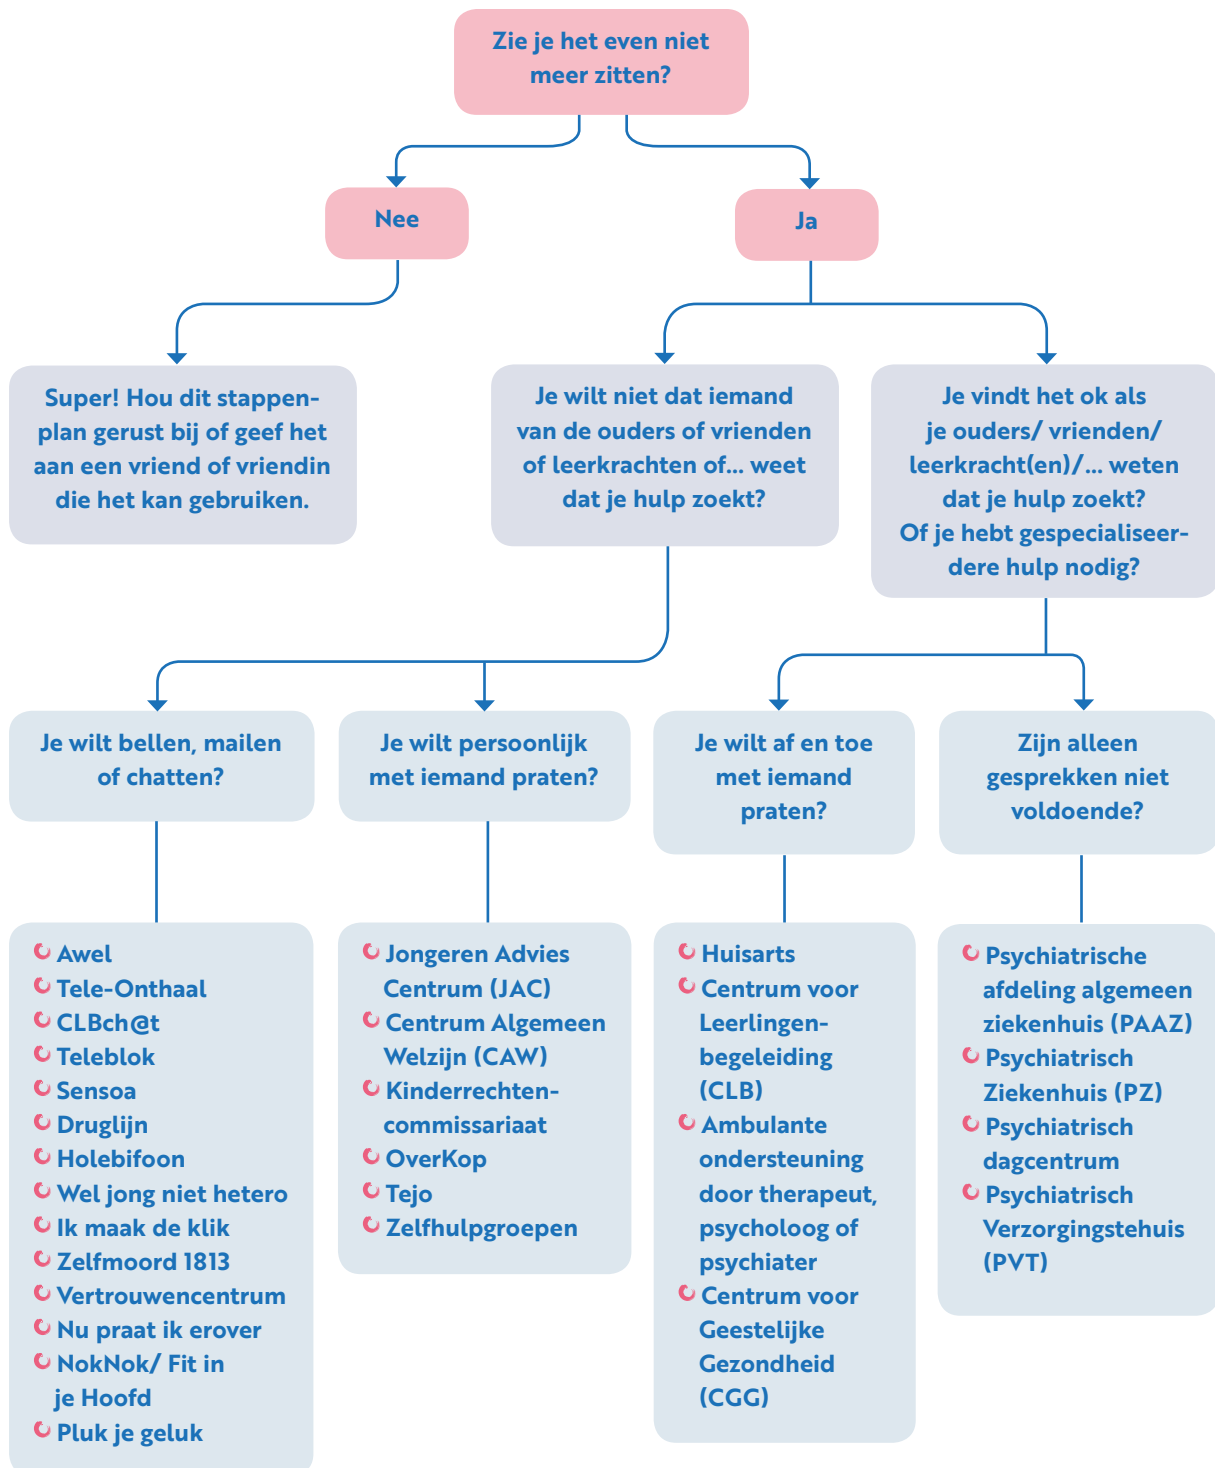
Zie je het even niet meer zitten?

Nee

Ja

Super! Hou dit stappenplan gerust bij of geef het aan een vriend of vriendin die het kan gebruiken.

Je wilt niet dat iemand van de ouders of vrienden of leerkrachten of... weet dat je hulp zoekt?

Je vindt het ok als je ouders/ vrienden/ leerkracht(en)/... weten dat je hulp zoekt? Of je hebt gespecialiseerdere hulp nodig?

Je wilt bellen, mailen of chatten?

Je wilt persoonlijk met iemand praten?

Je wilt af en toe met iemand praten?

Zijn alleen gesprekken niet voldoende?

Awel
Tele-Onthaal
CLBch@t
Teleblok
Sensoa
Druglijn
Holebifoon
Wel jong niet hetero
Ik maak de klik
Zelfmoord 1813
Vertrouwencentrum
Nu praat ik erover
NokNok/ Fit in je Hoofd
Pluk je geluk

Jongeren Advies Centrum (JAC)
Centrum Algemeen Welzijn (CAW)
Kinderrechtencommissariaat
OverKop
Tejo
Zelfhulpgroepen

Huisarts
Centrum voor Leerlingenbegeleiding (CLB)
Ambulante ondersteuning door therapeut, psycholoog of psychiater
Centrum voor Geestelijke Gezondheid (CGG)

Psychiatrische afdeling algemeen ziekenhuis (PAAZ)
Psychiatrisch Ziekenhuis (PZ)
Psychiatrisch dagcentrum
Psychiatrisch Verzorgingstehuis (PVT)